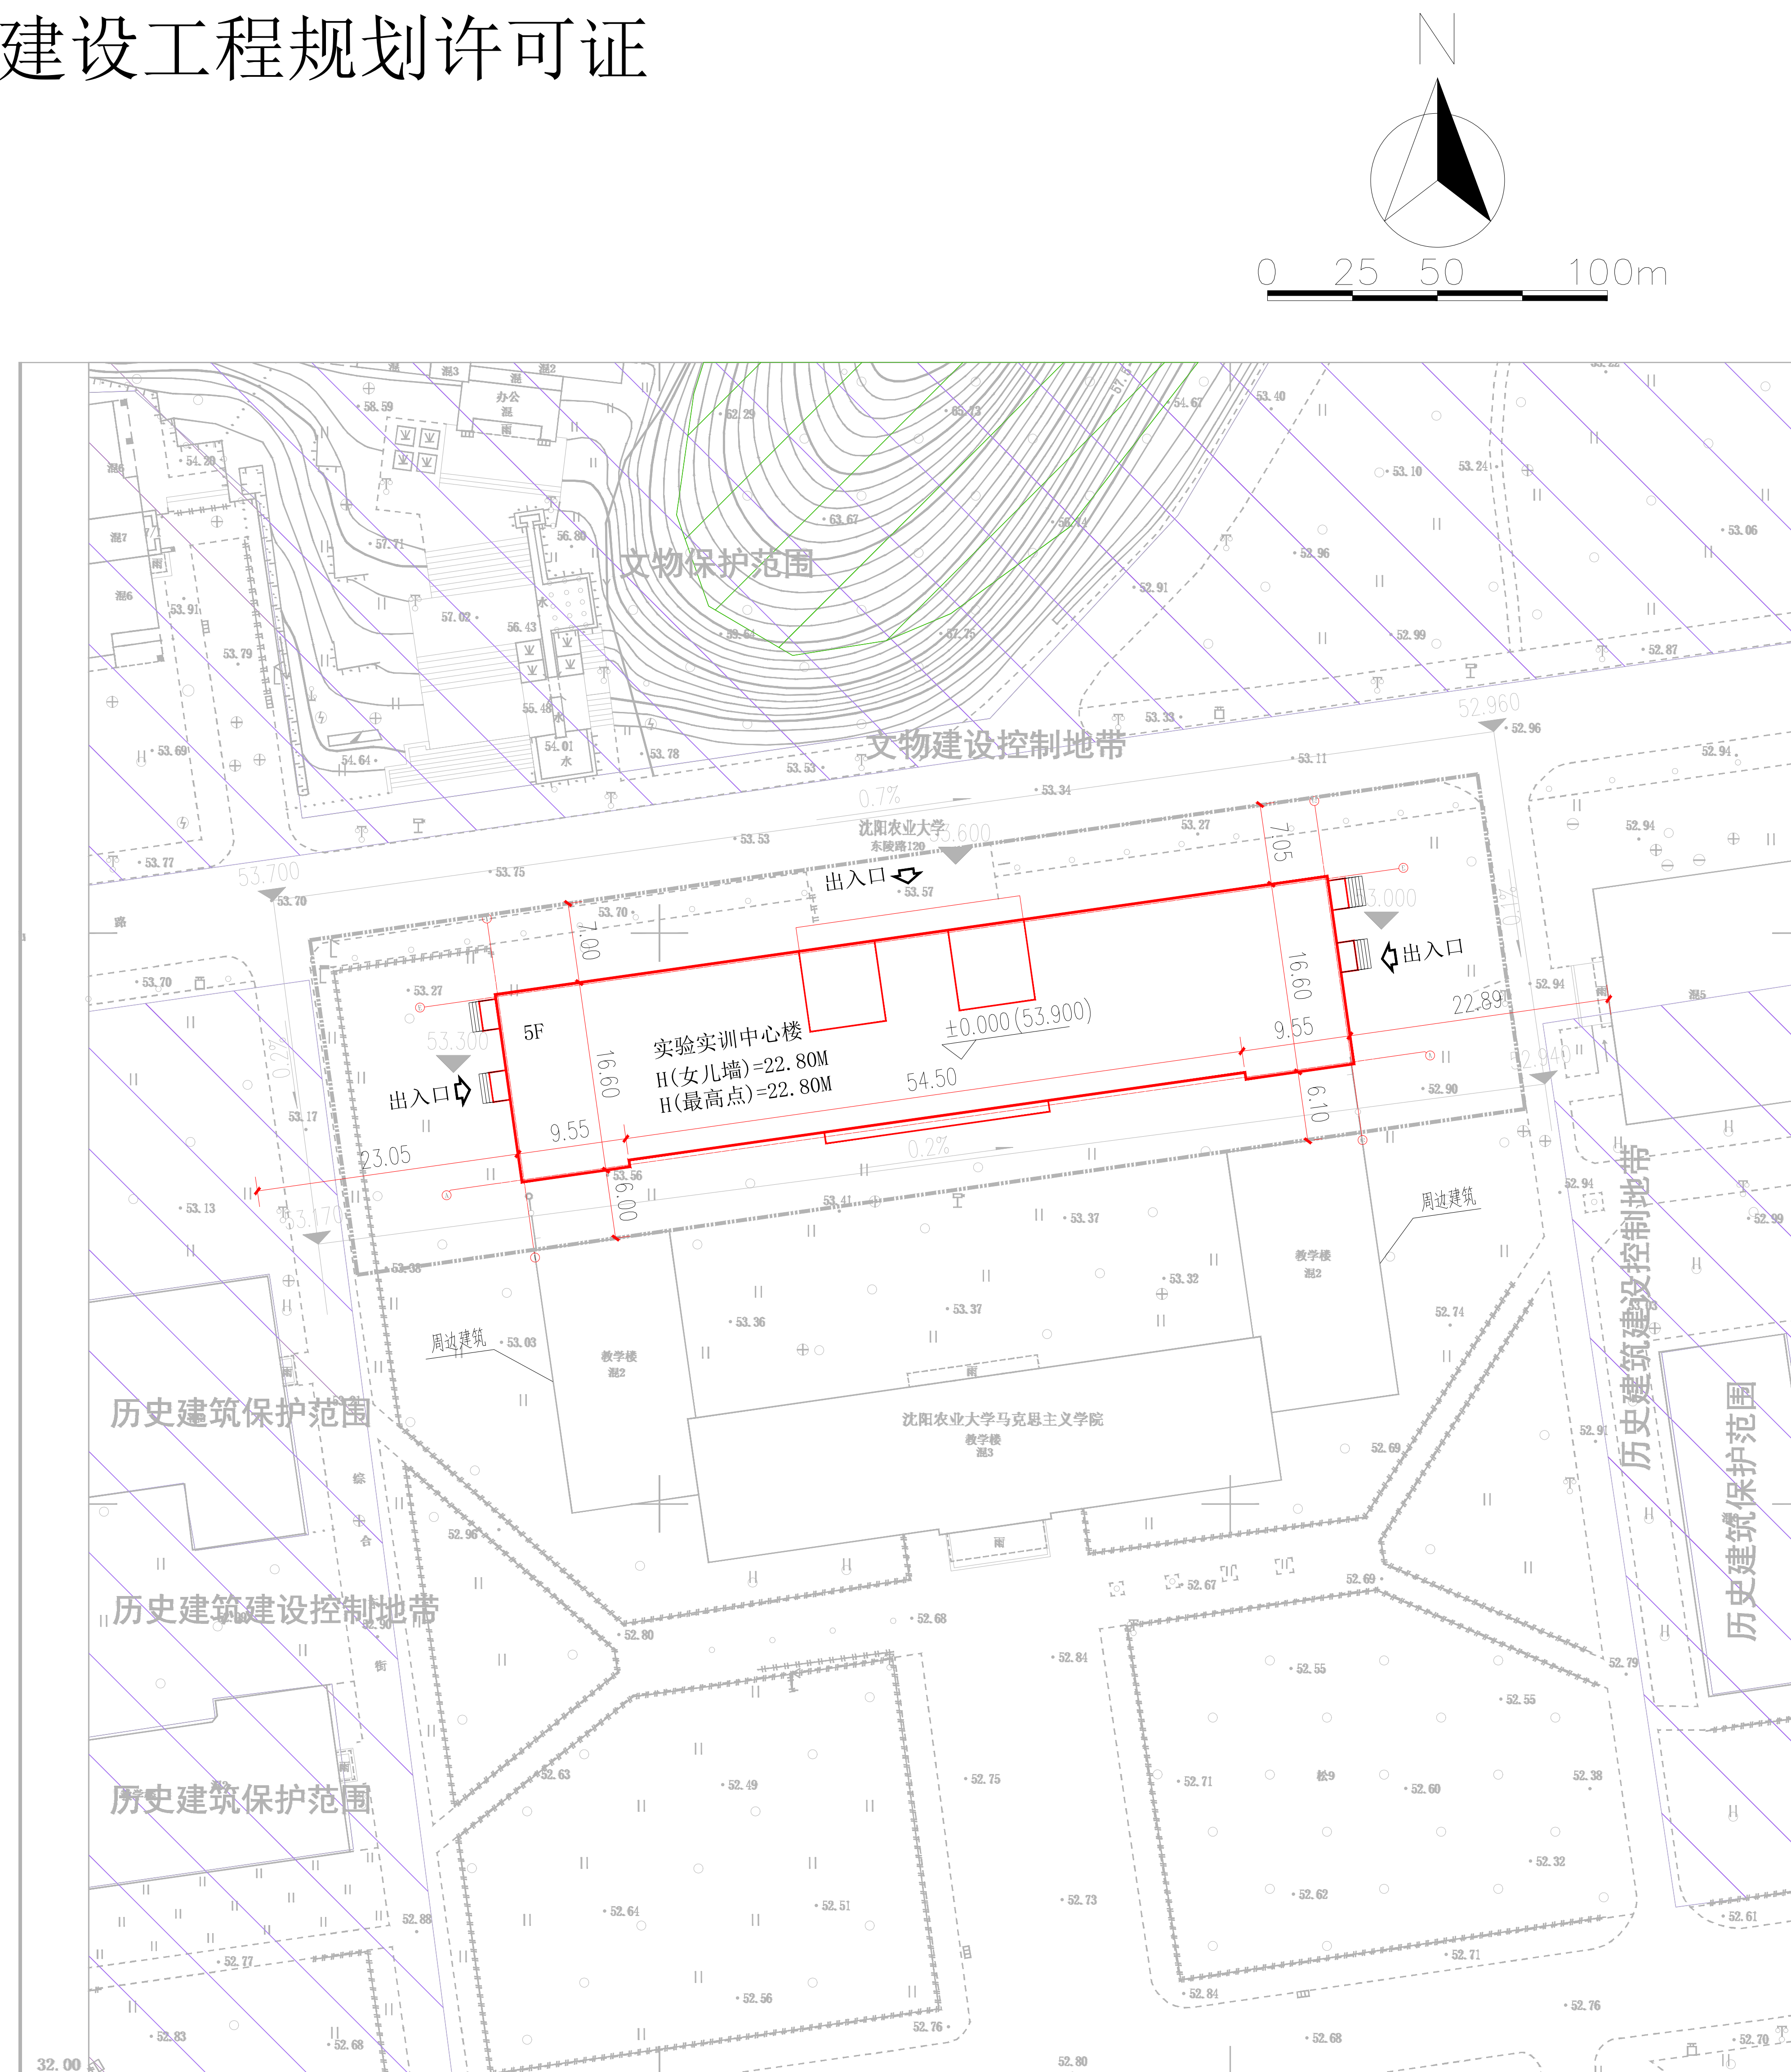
建设工程规划许可证

N

0 25 50 100m

文物保护范围

文物建设控制地带

沈阳农业大学
东陵路120

出入口

出入口

出入口

5F

实验实训中心楼
H(女儿墙)=22.80M
H(最高点)=22.80M

±0.000(53.900)

54.50

16.60

16.60

9.55

9.55

7.00

7.05

6.00

6.10

23.05

22.89

0.7%

0.2%

53.700

53.600

53.300

53.000

52.960

52.940

53.170

周边建筑

周边建筑

教学楼
混2

教学楼
混2

沈阳农业大学马克思主义学院
教学楼
混3

办公

历史建筑保护范围

历史建筑建设控制地带

历史建筑保护范围

历史建筑建设控制地带

历史建筑保护范围

32.00